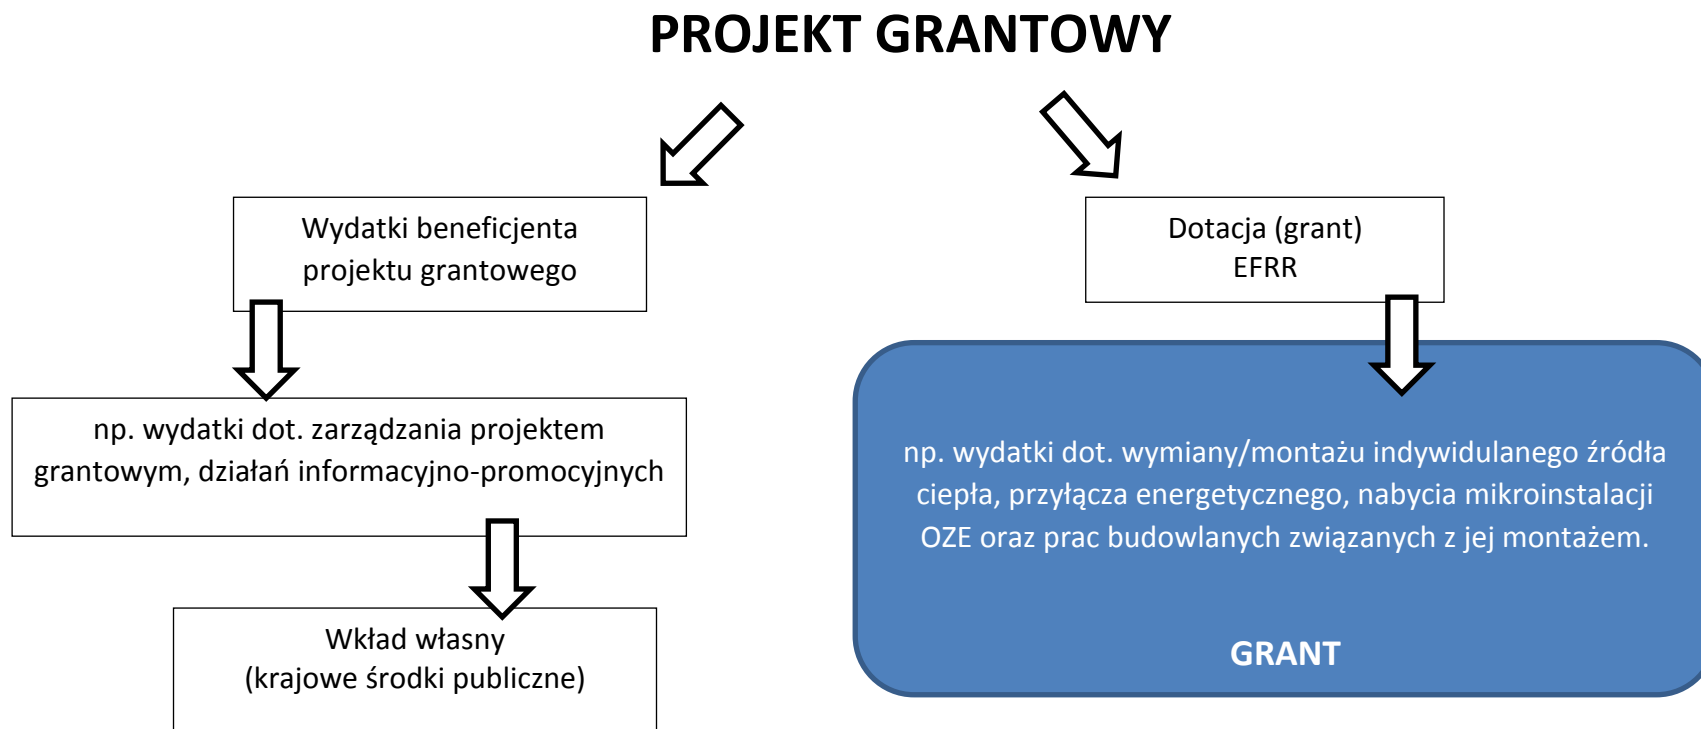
PROJEKT GRANTOWY

Wydatki beneficjenta projektu grantowego

np. wydatki dot. zarządzania projektem grantowym, działań informacyjno-promocyjnych

Wkład własny
(krajowe środki publiczne)

Dotacja (grant)
EFRR

np. wydatki dot. wymiany/montażu indywidulanego źródła ciepła, przyłącza energetycznego, nabycia mikroinstalacji OZE oraz prac budowlanych związanych z jej montażem.

GRANT